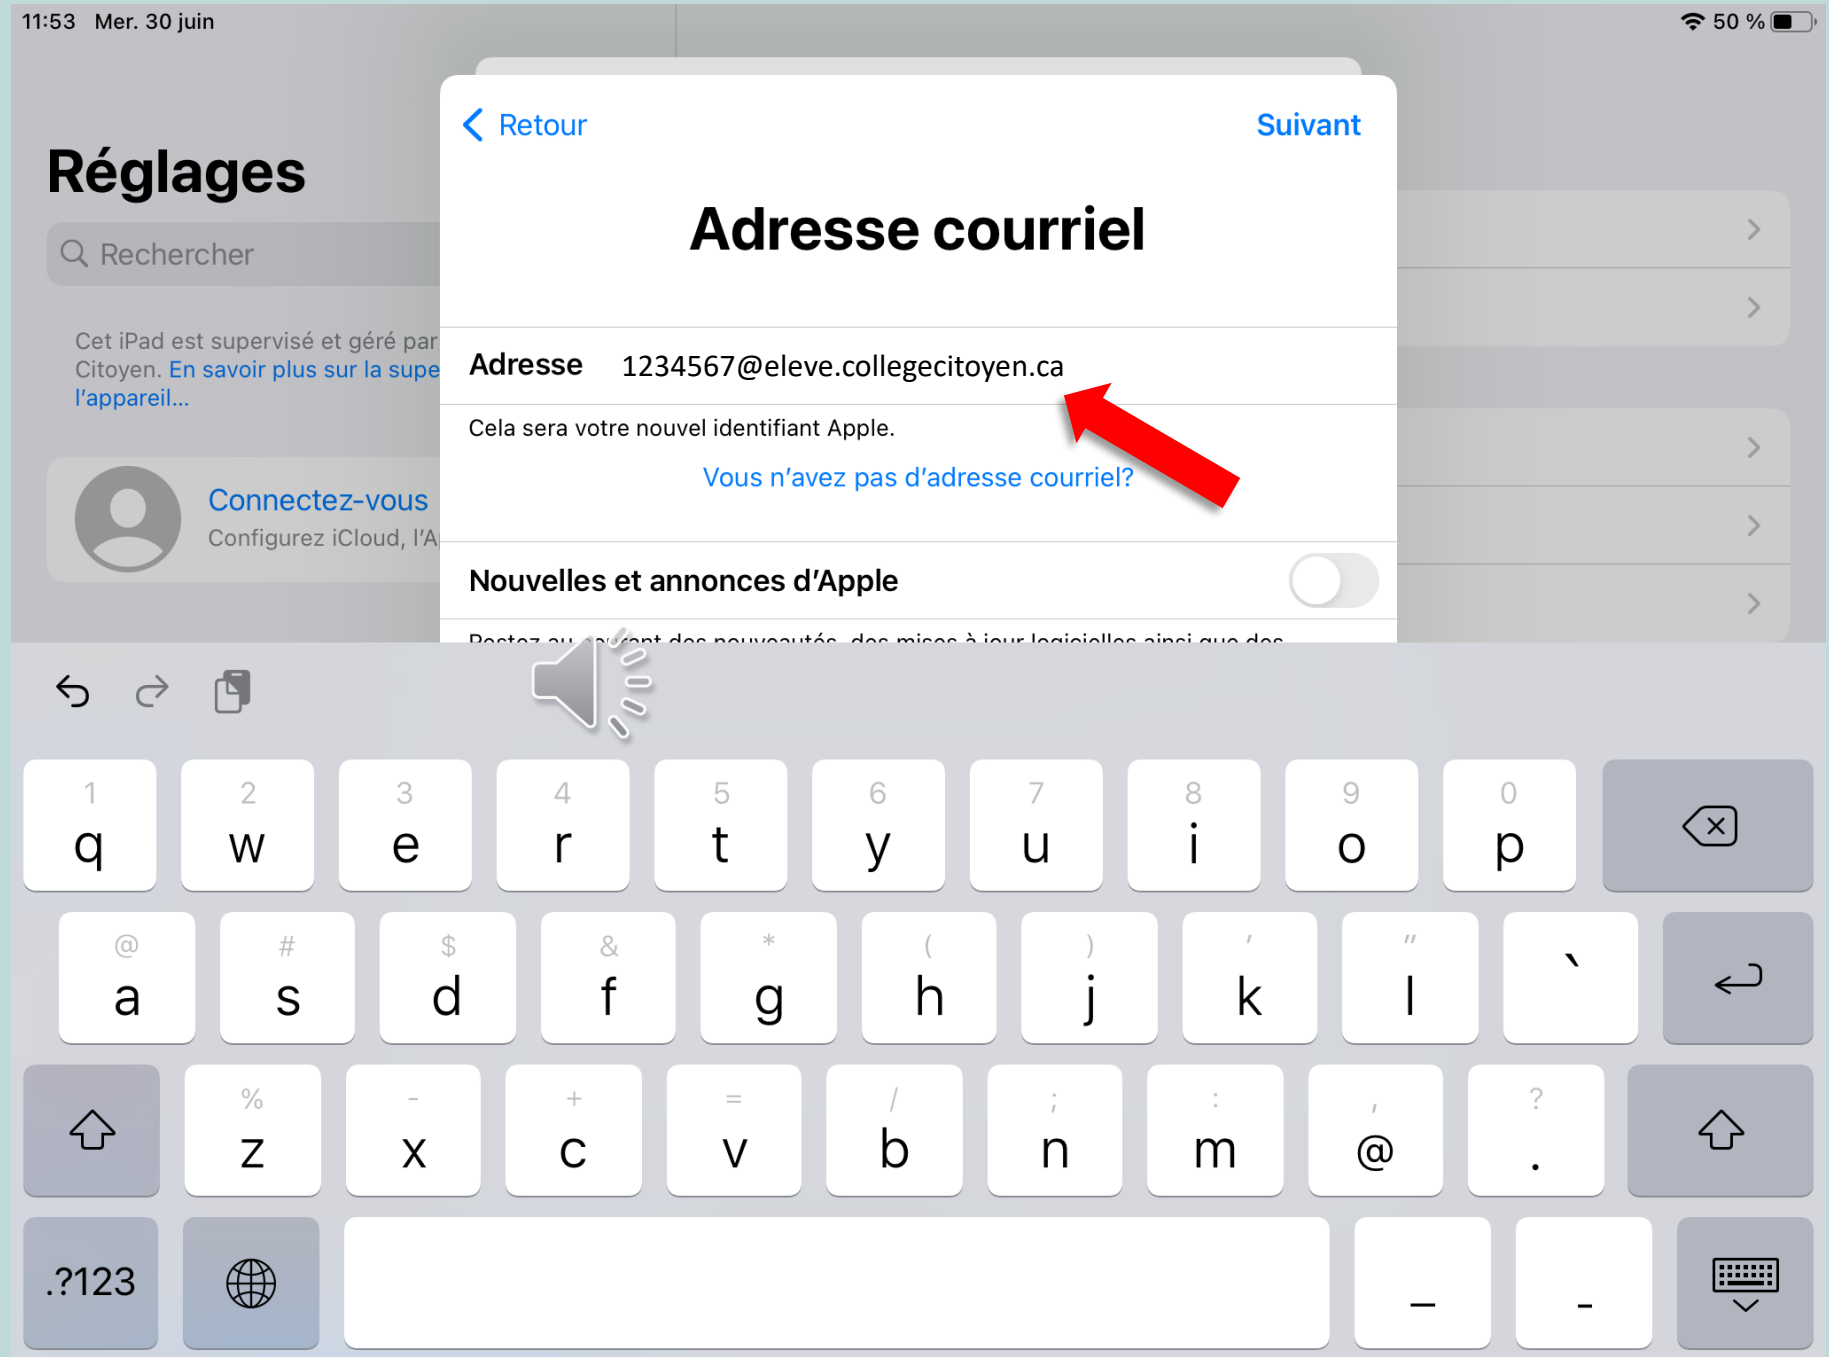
11:53 Mer. 30 juin

50 %

Réglages

Rechercher

Cet iPad est supervisé et géré par Citoyen. En savoir plus sur la supe l'appareil...

Connectez-vous
Configurez iCloud, l'A

Retour

Suivant

Adresse courriel

Adresse 1234567@eleve.collegecitoyen.ca

Cela sera votre nouvel identifiant Apple.

Vous n'avez pas d'adresse courriel?

Nouvelles et annonces d'Apple

Restez au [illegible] des nouveautés, des mises à jour logicielles ainsi que des

1 q 2 w 3 e 4 r 5 t 6 y 7 u 8 i 9 o 0 p

@ a # s $ d & f * g ( h ) j ' k " l `

% z - x + c = v / b ; n : m , @ ? .

.?123

_ -